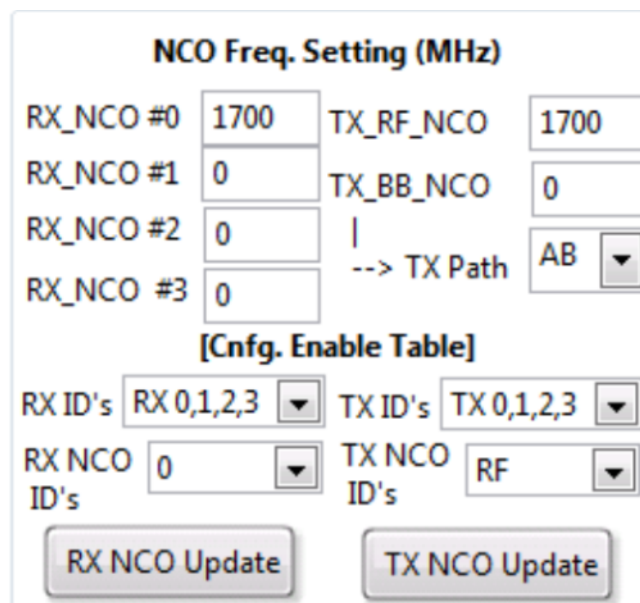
NCO Freq. Setting (MHz)

RX_NCO #0 1700
RX_NCO #1 0
RX_NCO #2 0
RX_NCO #3 0

TX_RF_NCO 1700
TX_BB_NCO 0
|
--> TX Path AB

[Cnfg. Enable Table]

RX ID's RX 0,1,2,3
RX NCO ID's 0

TX ID's TX 0,1,2,3
TX NCO ID's RF

RX NCO Update

TX NCO Update